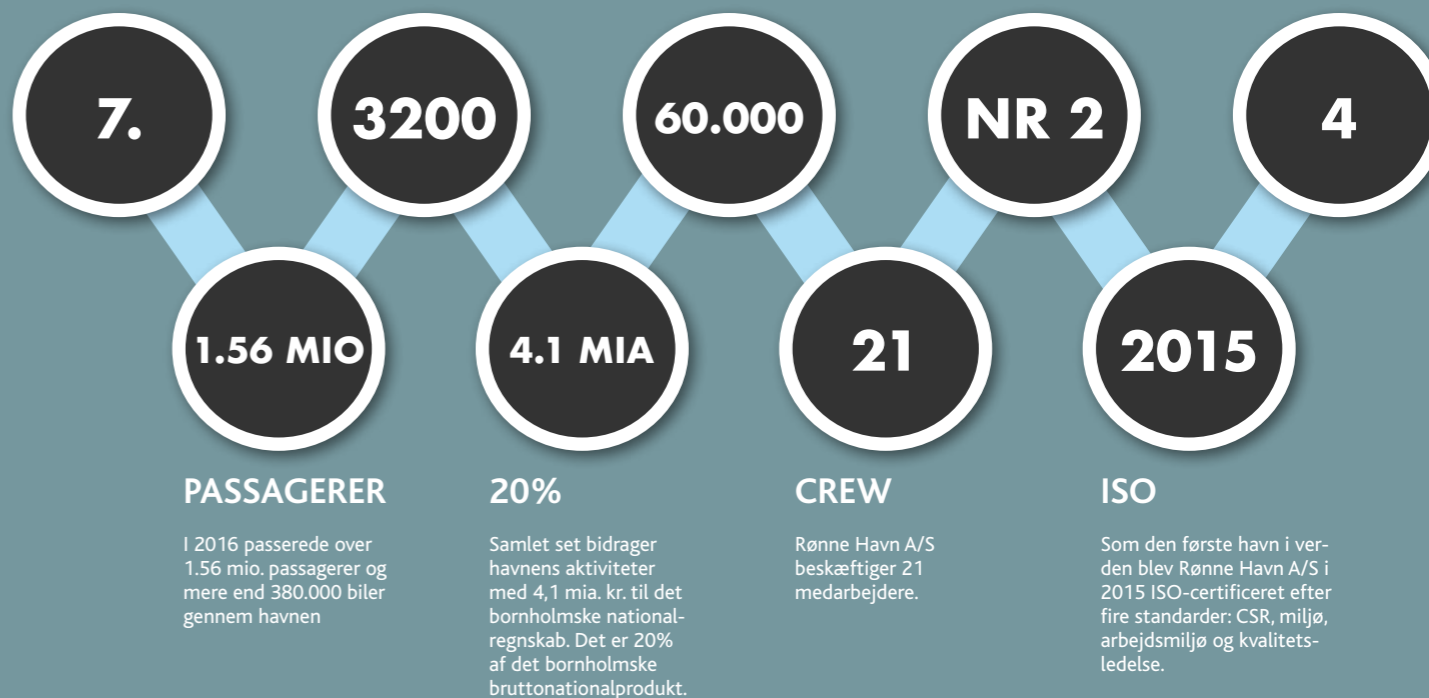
7.

3200

60.000

NR 2

4

1.56 MIO

4.1 MIA

21

2015

PASSAGERER

I 2016 passerede over 1.56 mio. passagerer og mere end 380.000 biler gennem havnen

20%

Samlet set bidrager havnens aktiviteter med 4,1 mia. kr. til det bornholmske nationalregnskab. Det er 20% af det bornholmske bruttonationalprodukt.

CREW

Rønne Havn A/S beskæftiger 21 medarbejdere.

ISO

Som den første havn i verden blev Rønne Havn A/S i 2015 ISO-certificeret efter fire standarder: CSR, miljø, arbejdsmiljø og kvalitetsledelse.